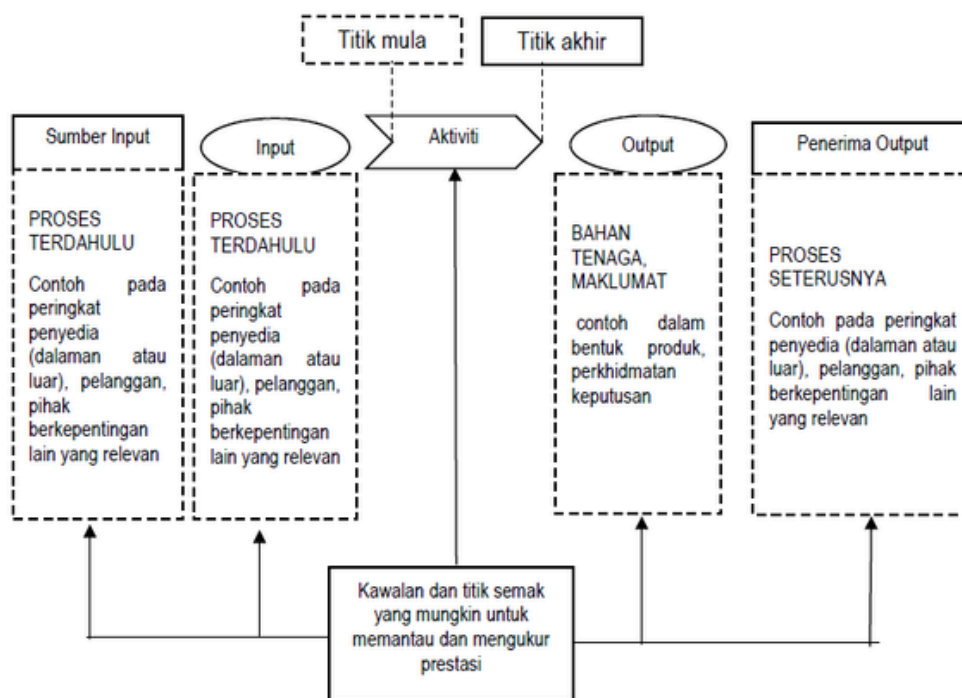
Titik mula

Titik akhir

Sumber Input

Input

Aktiviti

Output

Penerima Output

PROSES TERDAHULU

Contoh pada peringkat penyedia (dalaman atau luar), pelanggan, pihak berkepentingan lain yang relevan

PROSES TERDAHULU

Contoh pada peringkat penyedia (dalaman atau luar), pelanggan, pihak berkepentingan lain yang relevan

BAHAN TENAGA, MAKLUMAT

contoh dalam bentuk produk, perkhidmatan keputusan

PROSES SETERUSNYA

Contoh pada peringkat penyedia (dalaman atau luar), pelanggan, pihak berkepentingan lain yang relevan

Kawalan dan titik semak yang mungkin untuk memantau dan mengukur prestasi